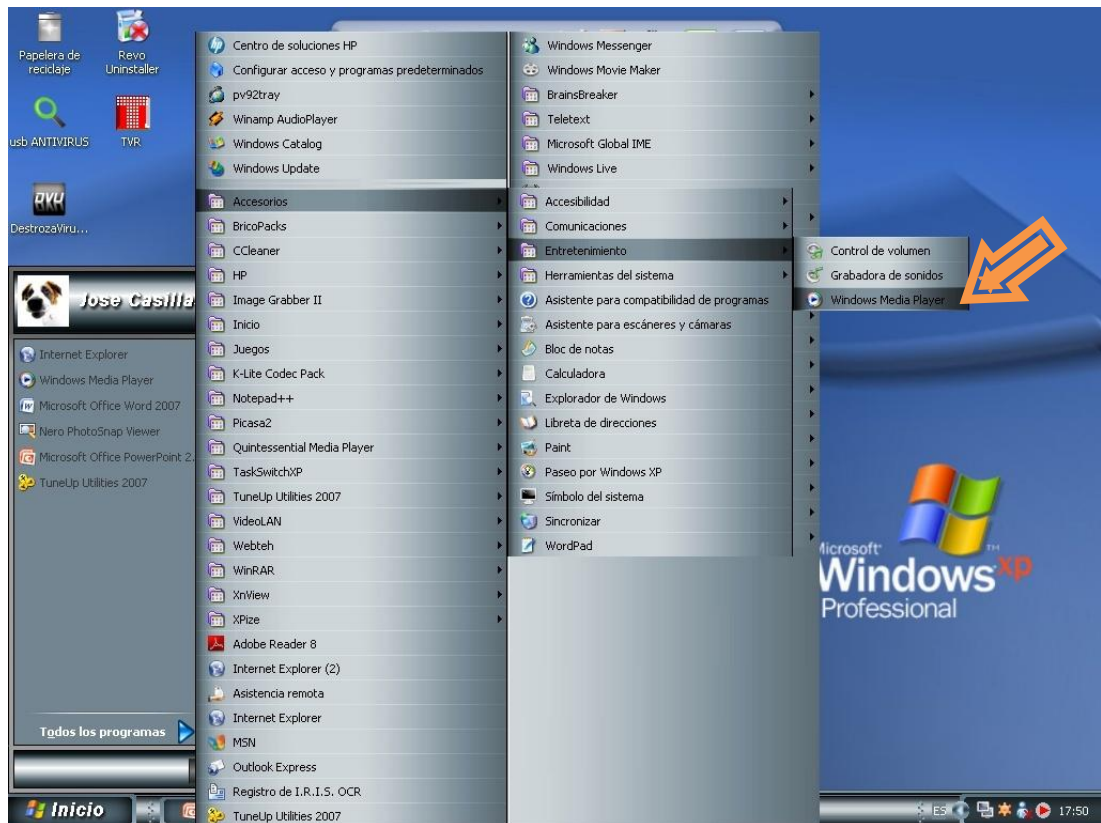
Papelera de reciclaje
Revo Uninstaller
usb ANTIVIRUS
TVR
DestrozaViru...
Jose Casilla
Internet Explorer
Windows Media Player
Microsoft Office Word 2007
Nero PhotoSnap Viewer
Microsoft Office PowerPoint 2...
TuneUp Utilities 2007
Todos los programas
Inicio

Centro de soluciones HP
Configurar acceso y programas predeterminados
pv92tray
Winamp AudioPlayer
Windows Catalog
Windows Update
Accesorios
BricoPacks
CCleaner
HP
Image Grabber II
Inicio
Juegos
K-Lite Codec Pack
Notepad++
Picasa2
Quintessential Media Player
TaskSwitchXP
TuneUp Utilities 2007
VideoLAN
Webteh
WinRAR
XnView
XPize
Adobe Reader 8
Internet Explorer (2)
Asistencia remota
Internet Explorer
MSN
Outlook Express
Registro de I.R.I.S. OCR
TuneUp Utilities 2007

Windows Messenger
Windows Movie Maker
BrainsBreaker
Teletext
Microsoft Global IME
Windows Live
Accesibilidad
Comunicaciones
Entretenimiento
Herramientas del sistema
Asistente para compatibilidad de programas
Asistente para escáneres y cámaras
Bloc de notas
Calculadora
Explorador de Windows
Libreta de direcciones
Paint
Paseo por Windows XP
Símbolo del sistema
Sincronizar
WordPad

Control de volumen
Grabadora de sonidos
Windows Media Player

Microsoft Windows xp Professional

ES 17:50